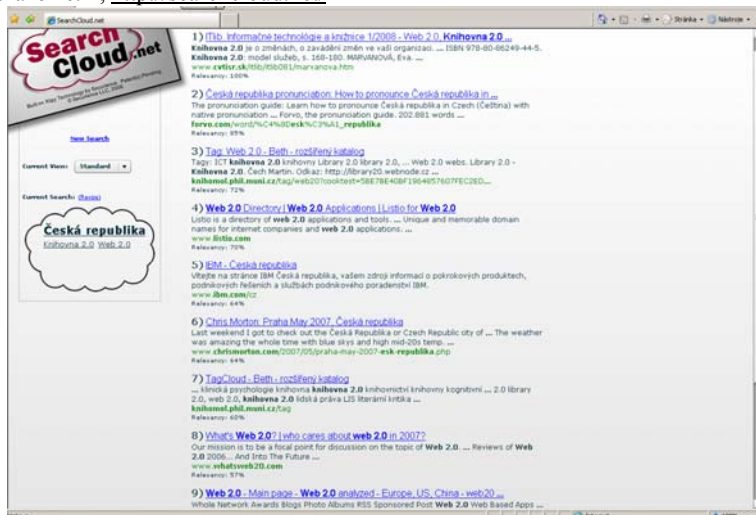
SearchCloud.net

Stránka · Nástroje ·

Search Cloud.net

Built on Klipi Technology by Kontenix. Patents Pending © Solutions LLC 2008

New Search

Current View: Standard

Current Search: (Revise)

Česká republika
Knihovna 2.0 Web 2.0

1) ITlib. Informačné technológie a knižnice 1/2008 - Web 2.0, Knihovna 2.0 ...
Knihovna 2.0 je o změnách, o zavádění změn ve vaší organizaci. ... ISBN 978-80-86249-44-5. Knihovna 2.0: model služeb, s. 168-180. MARVANOVÁ, Evá. ...
www.cvtisr.sk/itlib/itlib081/marvanova.htm
Relevancy: 100%

2) Česká republika pronunciation: How to pronounce Česká republika in ...
The pronunciation guide: Learn how to pronounce Česká republika in Czech (Čeština) with native pronunciation ... Forvo, the pronunciation guide. 202.881 words ...
forvo.com/word/%C4%8Desk%C3%A1_republika
Relevancy: 85%

3) Tag: Web 2.0 - Beth - rozšířený katalog
Tagy: ICT knihovna 2.0 knihovny Library 2.0 library 2.0, ... Web 2.0 webs. Library 2.0 - Knihovna 2.0. Čech Martin. Odkaz: http://library20.webnode.cz ...
knihomol.phil.muni.cz/tag/web20?cooktest=5BE7BE40BF1964857607FEC2ED...
Relevancy: 72%

4) Web 2.0 Directory | Web 2.0 Applications | Listio for Web 2.0
Listio is a directory of web 2.0 applications and tools. ... Unique and memorable domain names for internet companies and web 2.0 applications. ...
www.listio.com
Relevancy: 70%

5) IBM - Česká republika
Vítejte na stránce IBM Česká republika, vašem zdroji informací o pokrokových produktech, podnikových řešeních a službách podnikového poradenství IBM.
www.ibm.com/cz
Relevancy: 64%

6) Chris Morton: Praha May 2007, Česká republika
Last weekend I got to check out the Česká Republika or Czech Republic city of ... The weather was amazing the whole time with blue skys and high mid-20s temp. ...
www.chrismorton.com/2007/05/praha-may-2007-esk-republika.php
Relevancy: 64%

7) TagCloud - Beth - rozšířený katalog
... klinická psychologie knihovna knihovna 2.0 knihovnictví knihovny kognitivní ... 2.0 library 2.0, web 2.0, knihovna 2.0 lidská práva LJS literární kritika ...
knihomol.phil.muni.cz/tag
Relevancy: 60%

8) What's Web 2.0? | who cares about web 2.0 in 2007?
Our mission is to be a focal point for discussion on the topic of Web 2.0. ... Reviews of Web 2.0 2006... And Into The Future ...
www.whatsweb20.com
Relevancy: 57%

9) Web 2.0 - Main page - Web 2.0 analyzed - Europe, US, China - web20 ...
Whole Network Awards Blogs Photo Albums RSS Sponsored Post Web 2.0 Web Based Apps ...